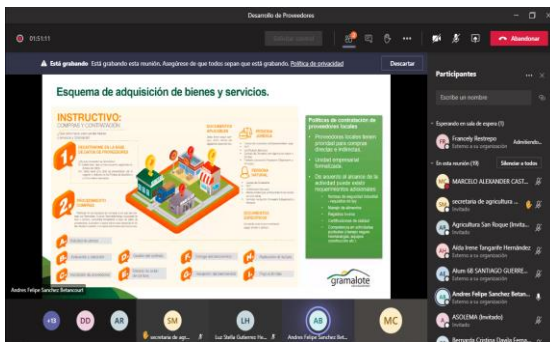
Desarrollo de Proveedores

01:51:11

Abandonar

Está grabando Está grabando esta reunión. Asegúrese de que todos sepan que está grabando. Política de privacidad

Descartar

Esquema de adquisición de bienes y servicios.

INSTRUCTIVO:
COMPRAS Y CONTRATACIÓN

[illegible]

Políticas de contratación de proveedores locales

Promociones locales tienen prioridad para compras directas e indirectas.

Unidad empresarial formalizada.

De acuerdo al alcance de la actividad puede exigir requerimientos adicionales

gramalote

Andres Felipe Sanchez Betancourt

Participantes

Escribe un nombre

Esperando en sala de espera (1)

Francely Restrepo
Externo a la organización

Admitir

En esta reunión (19)

Silenciar a todos

MARCELO ALEXANDER CAST...

secretaria de agricultura ...
Invitado

Agricultura San Roque (Invita...
Invitado

Aida Irene Tangarife Hernández
Externo a la organización

Alum 6B SANTIAGO GUERRE...
Externo a la organización

Andres Felipe Sanchez Betan...
Externo a la organización

ASOLEMA (Invitado)
Invitado

Bernarda Cristina Davila Ferna...

+13

DD

AR

SM

secretaria de agr...

Luz Stella Gutierrez Fe...

AB

Andres Felipe Sanchez Bet...

MC